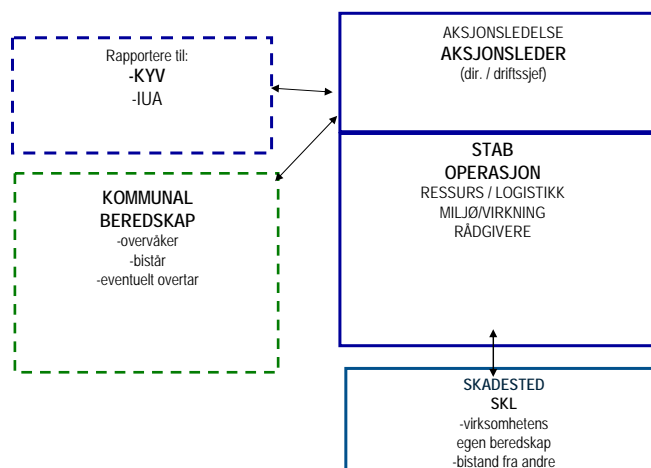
Rapportere til:
-KYV
-IUA

AKSJONSLEDELSE
AKSJONSLEDER
(dir. / driftssjef)

KOMMUNAL
BEREDSKAP
-overvåker
-bistår
-eventuelt overtar

STAB
OPERASJON
RESSURS / LOGISTIKK
MILJØ/VIRKNING
RÅDGIVERE

SKADESTED
SKL
-virksomhetens
egen beredskap
-bistand fra andre